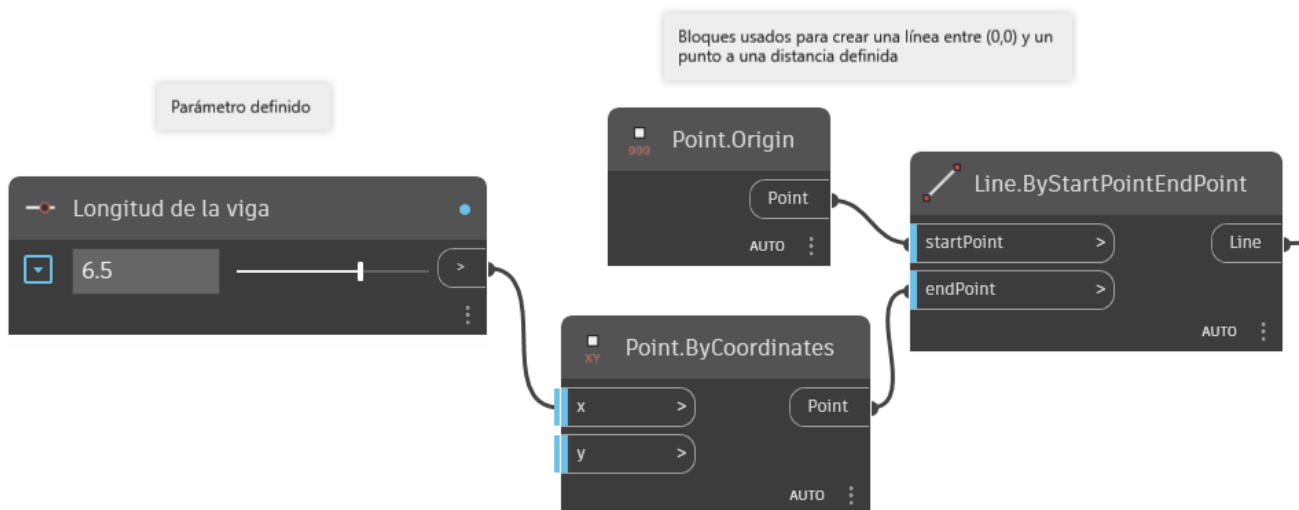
Bloques usados para crear una línea entre (0,0) y un punto a una distancia definida

Parámetro definido

Point.Origin

Point

AUTO

Line.ByStartPointEndPoint

startPoint >

endPoint >

Line

AUTO

Longitud de la viga

6.5

>

Point.ByCoordinates

x >

y >

Point

AUTO